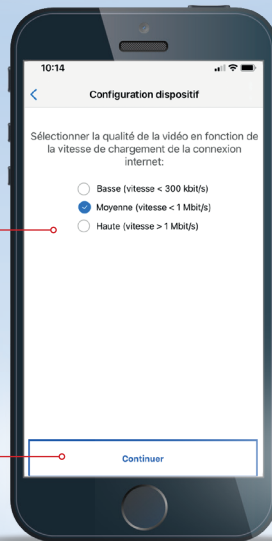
10:14

<

Configuration dispositif

Sélectionner la qualité de la vidéo en fonction de la vitesse de chargement de la connexion internet:

Basse (vitesse < 300 kbit/s)

Moyenne (vitesse < 1 Mbit/s)

Haute (vitesse > 1 Mbit/s)

Continuer